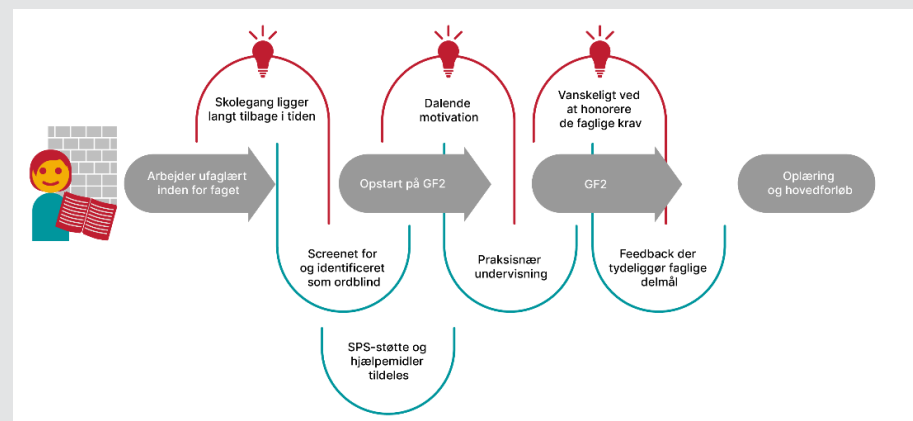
Skolegang ligger langt tilbage i tiden

Dalende motivation

Vanskeligt ved at honorere de faglige krav

Arbejder ufaglært inden for faget

Opstart på GF2

GF2

Oplæring og hovedforløb

Screenet for og identificeret som ordblind

Praksisnær undervisning

Feedback der tydeliggør faglige delmål

SPS-støtte og hjælpemidler tildeles